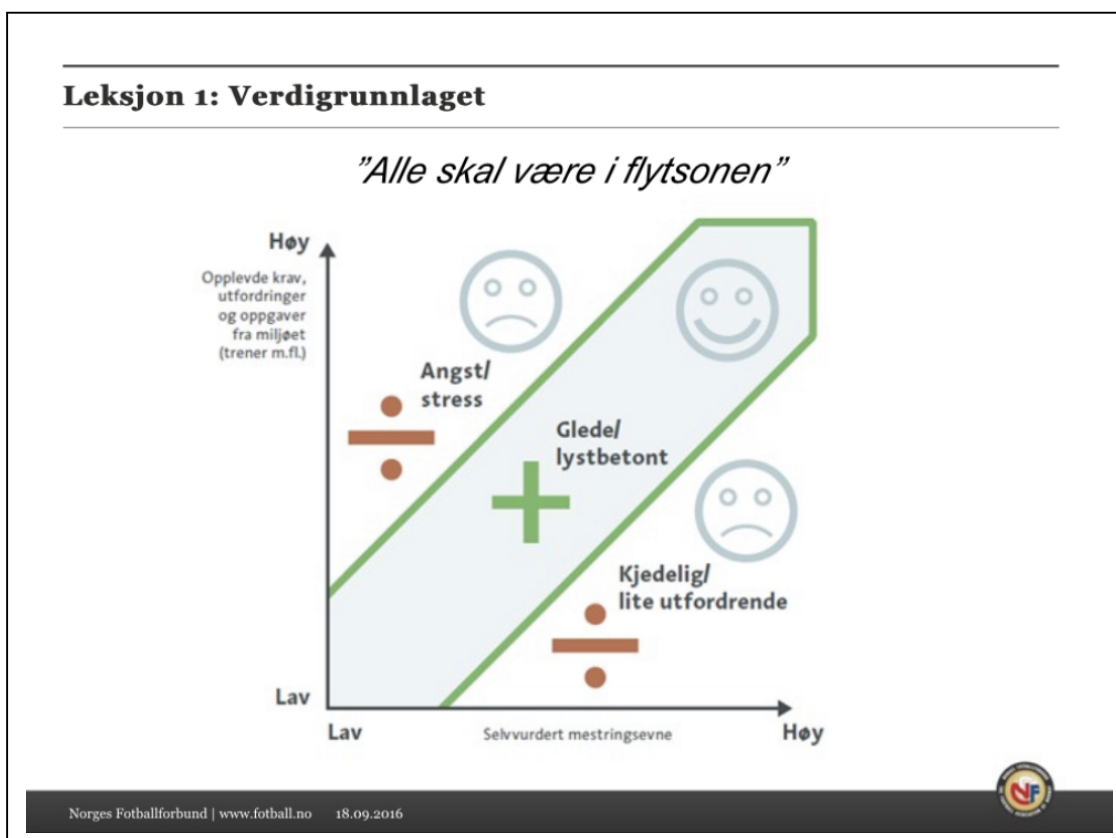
Leksjon 1: Verdigrunnlaget

"Alle skal være i flytsonen"

Høy

Opplevde krav, utfordringer og oppgaver fra miljøet (trener m.fl.)

Angst/ stress

$\div$

Glede/ lystbetont

+

Kjedelig/ lite utfordrende

$\div$

Lav

Lav

Selvvurdert mestringsevne

Høy

Norges Fotballforbund | www.fotball.no 18.09.2016